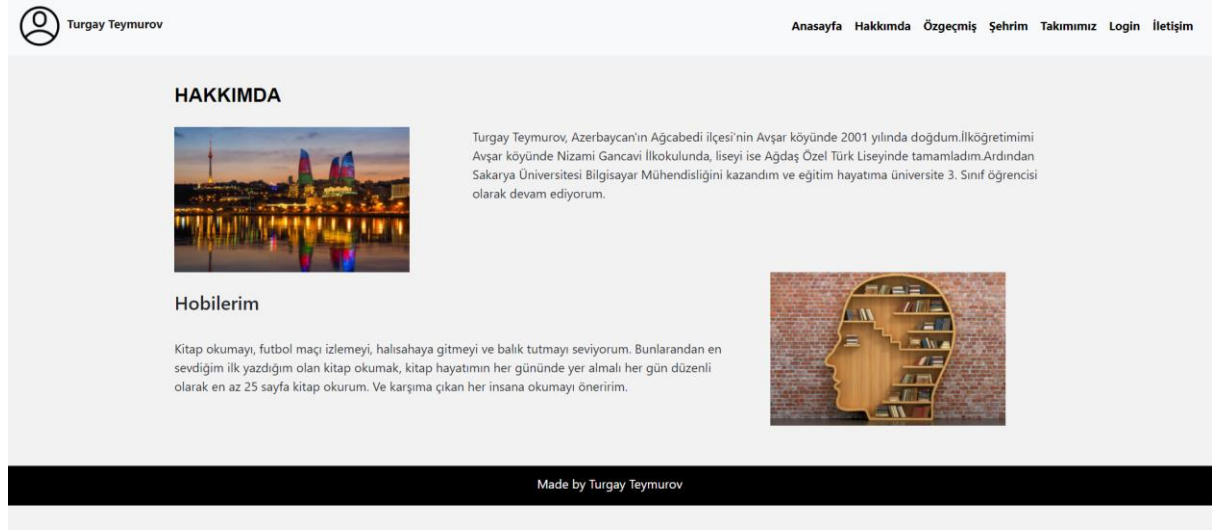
Turgay Teymurov

Anasayfa Hakkımda Özgeçmiş Şehrim Takımımız Login İletişim

HAKKIMDA

Turgay Teymurov, Azerbaycan'ın Ağcabedi ilçesi'nin Avşar köyünde 2001 yılında doğdum.İlköğretimimi Avşar köyünde Nizami Gancavi İlkokulunda, liseyi ise Ağdaş Özel Türk Liseyinde tamamladım.Ardından Sakarya Üniversitesi Bilgisayar Mühendisliğini kazandım ve eğitim hayatıma üniversite 3. Sınıf öğrencisi olarak devam ediyorum.

Hobilerim

Kitap okumayı, futbol maçı izlemeyi, halısahaya gitmeyi ve balık tutmayı seviyorum. Bunlarandan en sevdiğim ilk yazdığım olan kitap okumak, kitap hayatımın her gününde yer almalı her gün düzenli olarak en az 25 sayfa kitap okurum. Ve karşıma çıkan her insana okumayı öneririm.

Made by Turgay Teymurov